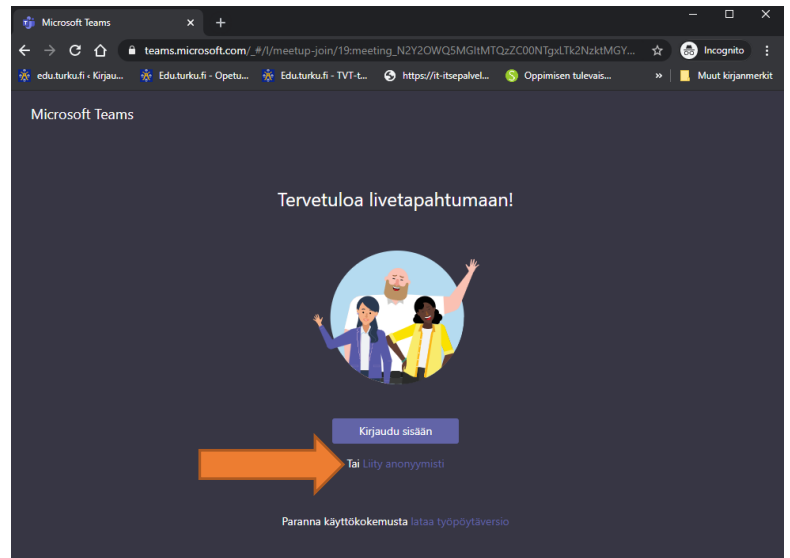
Microsoft Teams ×
+
teams.microsoft.com/_#/l/meetup-join/19:meeting_N2Y2OWQ5MGItMTQzZC00NTgxLTk2NzktMGY...
Incognito
edu.turku.fi ‹ Kirjau...
Edu.turku.fi - Opetu...
Edu.turku.fi - TVT-t...
https://it-itsepalvel...
Oppimisen tulevais...
»
Muut kirjanmerkit

Microsoft Teams

Tervetuloa livetapahtumaan!

Kirjaudu sisään

Tai Liity anonyymisti

Paranna käyttökokemusta lataa työpöytäversio